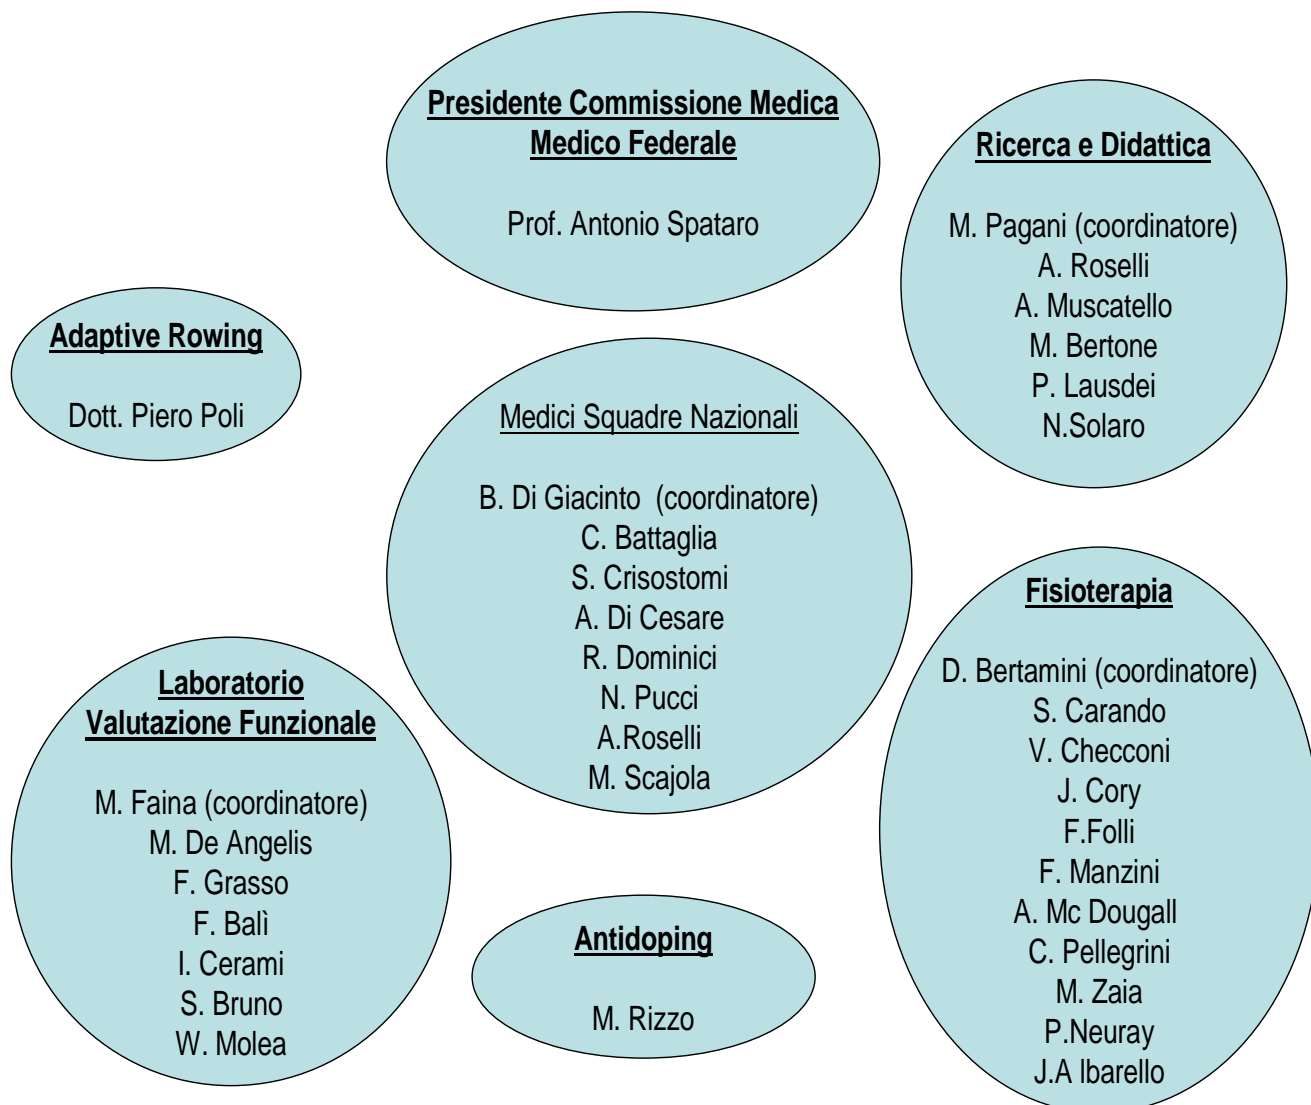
Presidente Commissione Medica
Medico Federale

Prof. Antonio Spataro

Ricerca e Didattica

M. Pagani (coordinatore)
A. Roselli
A. Muscatello
M. Bertone
P. Lausdei
N.Solaro

Adaptive Rowing

Dott. Piero Poli

Medici Squadre Nazionali

B. Di Giacinto (coordinatore)
C. Battaglia
S. Crisostomi
A. Di Cesare
R. Dominici
N. Pucci
A.Roselli
M. Scajola

Fisioterapia

D. Bertamini (coordinatore)
S. Carando
V. Checconi
J. Cory
F.Folli
F. Manzini
A. Mc Dougall
C. Pellegrini
M. Zaia
P.Neuray
J.A Ibarello

Laboratorio
Valutazione Funzionale

M. Faina (coordinatore)
M. De Angelis
F. Grasso
F. Balì
I. Cerami
S. Bruno
W. Molea

Antidoping

M. Rizzo